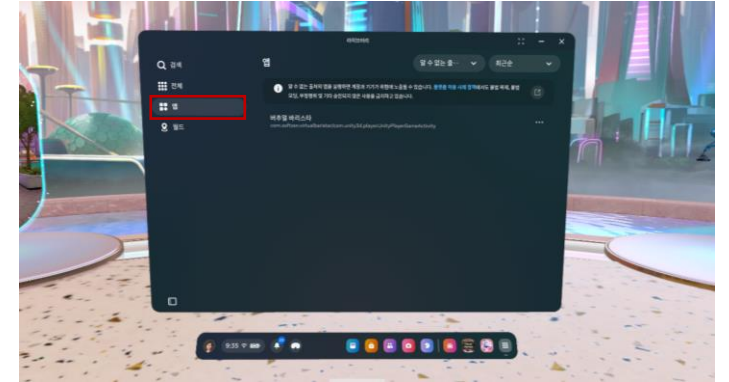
라이브러리

검색

전체

앱

월드

앱

알 수 없는 출...

최근순

알 수 없는 출처의 앱을 실행하면 계정과 기기가 위험에 노출될 수 있습니다. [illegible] 앱 충돌 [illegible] 보안 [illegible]

버추얼 배리스타
com.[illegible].UnityPlayerGameActivity

9:35